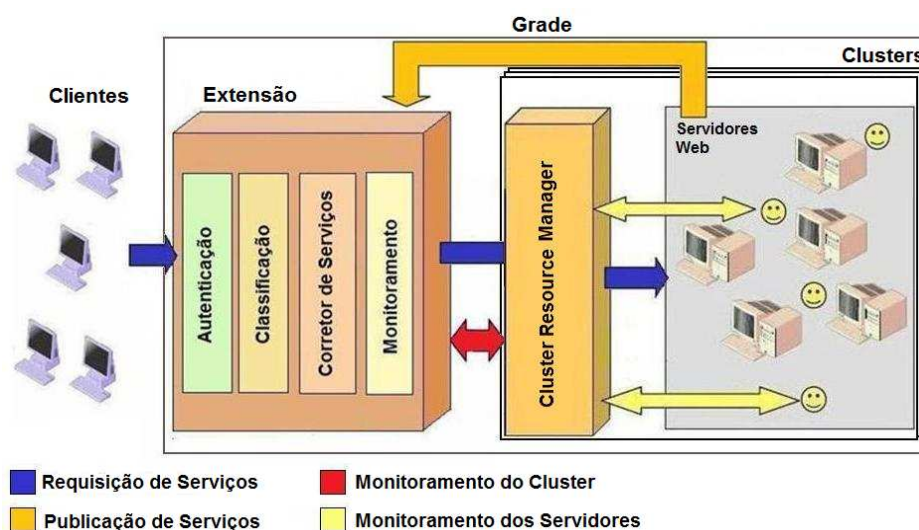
Grade

Clusters

Clientes

Extensão

Autenticação

Classificação

Corretor de Serviços

Monitoramento

Cluster Resource Manager

Servidores Web

Requisição de Serviços

Monitoramento do Cluster

Publicação de Serviços

Monitoramento dos Servidores